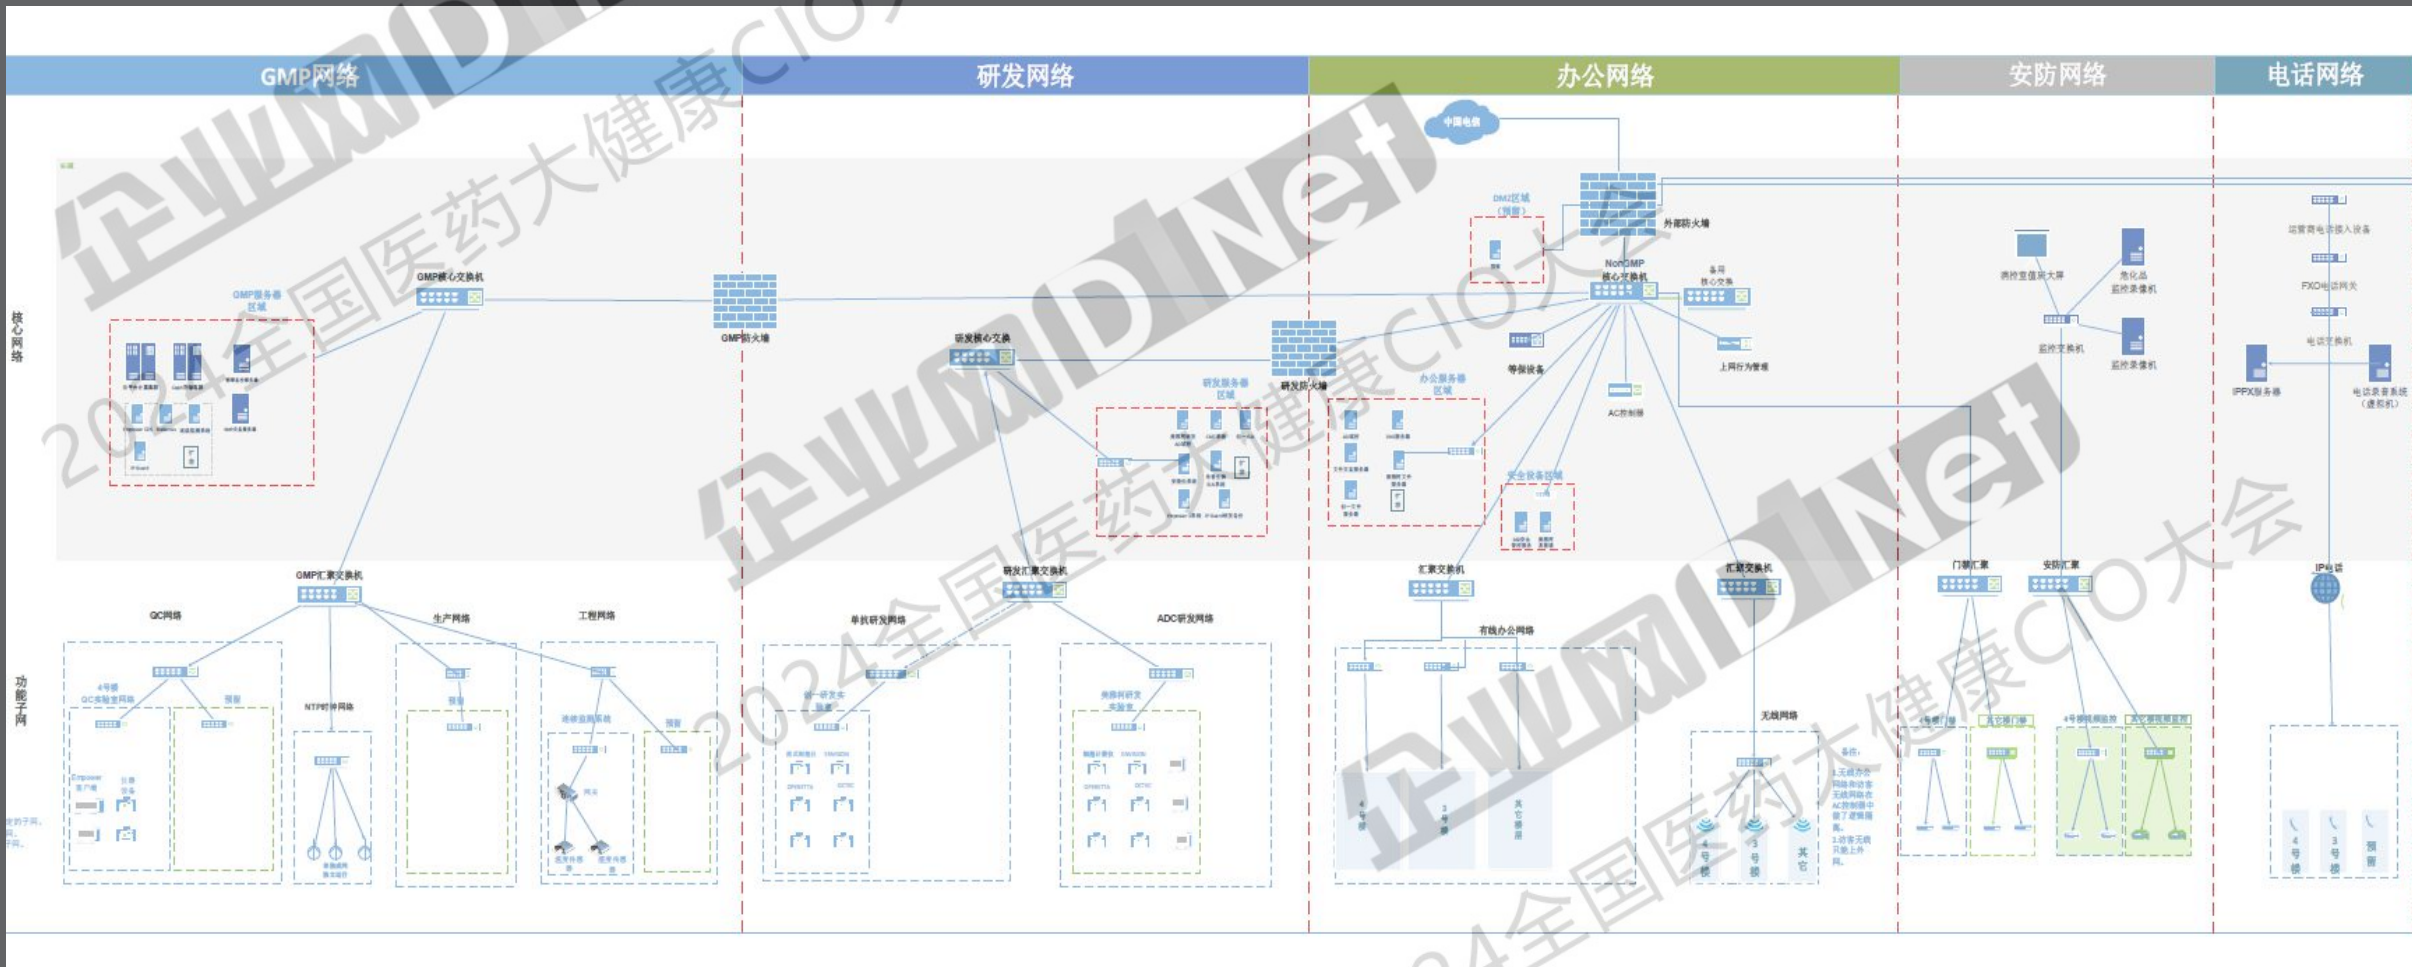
GMP网络

研发网络

办公网络

安防网络

电话网络

核心网络

功能子网

GMP核心交换机

GMP服务器区域

GMP防火墙

研发核心交换

研发防火墙

研发服务器区域

中国电信

DMZ区域（预留）

外部防火墙

NonGMP核心交换机

备用核心交换

等保设备

上网行为管理

AC控制器

办公服务器区域

安全设备区域

监控交换机

监控录像机

监控录像机

运营商电话接入设备

FXO电话网关

电话交换机

IPPX服务器

电话录音系统（虚拟机）

GMP汇聚交换机

QC网络

生产网络

工程网络

NTP时钟网络

预留

研发汇聚交换机

单抗研发网络

ADC研发网络

汇聚交换机

有线办公网络

汇聚交换机

无线网络

门禁汇聚

安防汇聚

IP电话

2024全国医药大健康CIO大会

企业网D1Net